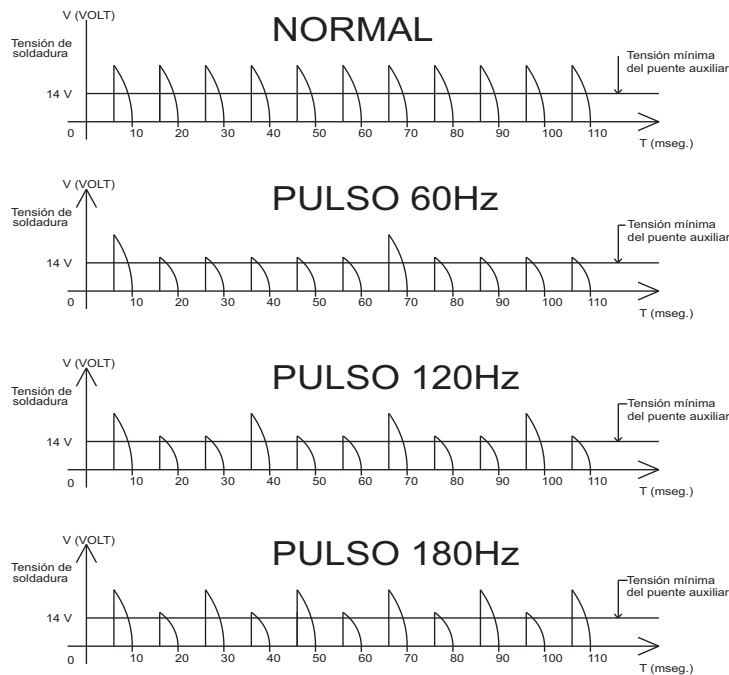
V (VOLT)
NORMAL
Tensión de soldadura
Tensión mínima del puente auxiliar
14 V
0
10
20
30
40
50
60
70
80
90
100
110
T (mseg.)

V (VOLT)
PULSO 60Hz
Tensión de soldadura
Tensión mínima del puente auxiliar
14 V
0
10
20
30
40
50
60
70
80
90
100
110
T (mseg.)

V (VOLT)
PULSO 120Hz
Tensión de soldadura
Tensión mínima del puente auxiliar
14 V
0
10
20
30
40
50
60
70
80
90
100
110
T (mseg.)

V (VOLT)
PULSO 180Hz
Tensión de soldadura
Tensión mínima del puente auxiliar
14 V
0
10
20
30
40
50
60
70
80
90
100
110
T (mseg.)